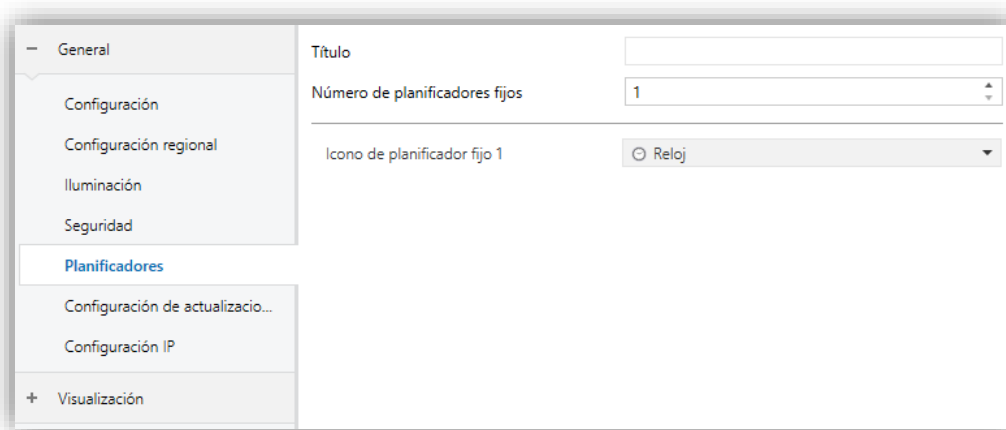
− General

Configuración

Configuración regional

Iluminación

Seguridad

Planificadores

Configuración de actualizacio...

Configuración IP

+ Visualización

Título

Número de planificadores fijos 1

Icono de planificador fijo 1 Reloj